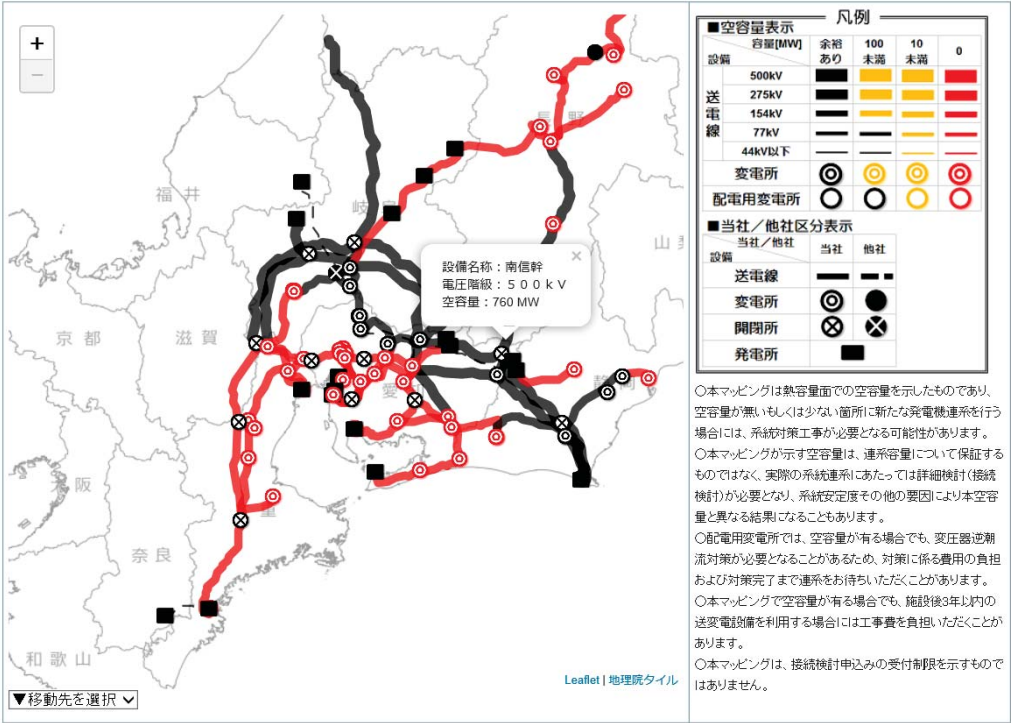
+
−
福井
岐
京都
滋賀
大阪
奈良
和歌山
愛
長野
山梨
静
設備名称：南信幹
電圧階級：５００ｋＶ
空容量：760 MW
×
Leaflet | 地理院タイル
▼移動先を選択

凡例
■空容量表示

| 設備 | 容量[MW] | 余裕あり | 100未満 | 10未満 | 0 |
|---|---|---|---|---|---|
| 送電線 | 500kV | | | | |
| | 275kV | | | | |
| | 154kV | | | | |
| | 77kV | | | | |
| | 44kV以下 | | | | |
| 変電所 | | | | | |
| 配電用変電所 | | | | | |

■当社／他社区分表示

| 設備 当社／他社 | 当社 | 他社 |
|---|---|---|
| 送電線 | | |
| 変電所 | | |
| 開閉所 | | |
| 発電所 | | |

○本マッピングは熱容量面での空容量を示したものであり、空容量が無いもしくは少ない箇所に新たな発電機連系を行う場合には、系統対策工事が必要となる可能性があります。
○本マッピングが示す空容量は、連系容量について保証するものではなく、実際の系統連系にあたっては詳細検討（接続検討）が必要となり、系統安定度その他の要因により本空容量と異なる結果になることもあります。
○配電用変電所では、空容量が有る場合でも、変圧器逆潮流対策が必要となることがあるため、対策に係る費用の負担および対策完了まで連系をお待ちいただくことがあります。
○本マッピングで空容量が有る場合でも、施設後3年以内の送変電設備を利用する場合には工事費を負担いただくことがあります。
○本マッピングは、接続検討申込みの受付制限を示すものではありません。